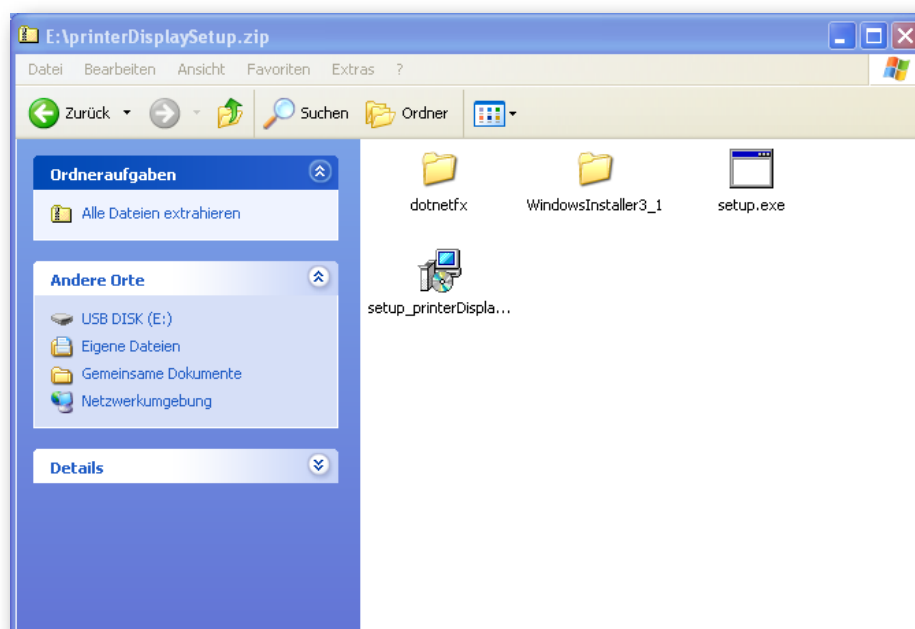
E:\printerDisplaySetup.zip

Datei Bearbeiten Ansicht Favoriten Extras ?

Zurück Suchen Ordner

Ordneraufgaben

Alle Dateien extrahieren

Andere Orte

USB DISK (E:)

Eigene Dateien

Gemeinsame Dokumente

Netzwerkumgebung

Details

dotnetfx

WindowsInstaller3_1

setup.exe

setup_printerDispla...